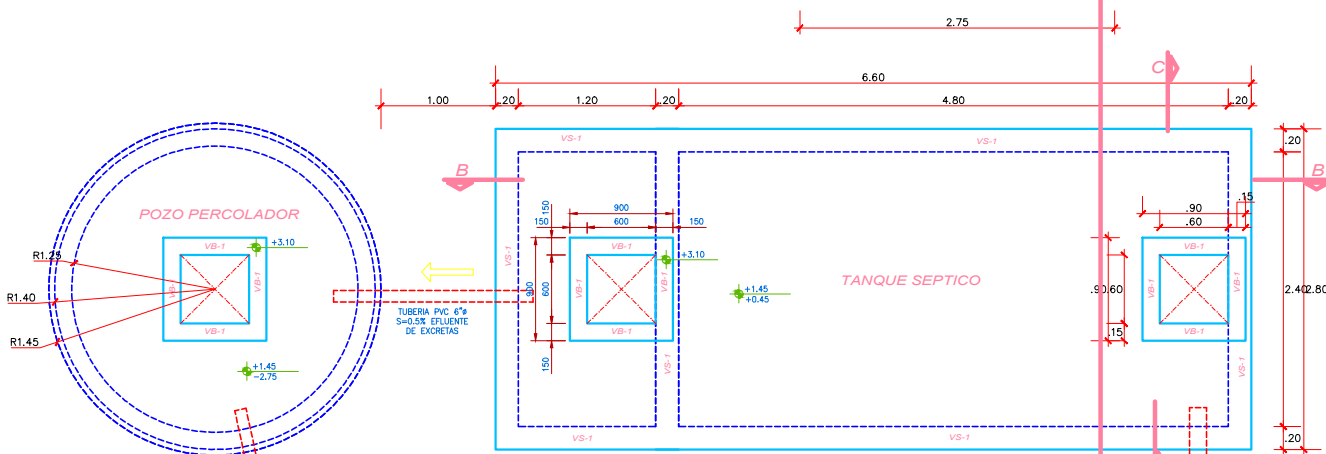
2.75
6.60
C
1.00
.20
1.20
.20
4.80
.20
VS-1
VS-1
.20
B
B
POZO PERCOLADOR
150
900
150
600
150
.90
.60
.15
VB-1
+3.10
VB-1
+3.10
VB-1
R1.25
VB-1
VB-1
VS-1
900
600
VB-1
VB-1
+1.45
+0.45
TANQUE SEPTICO
.90
.60
VB-1
VB-1
2.40
2.80
R1.40
TUBERIA PVC 6"ϕ
S=0.5% EFLUENTE
DE EXCRETAS
R1.45
VB-1
VB-1
.15
VB-1
VB-1
+1.45
-2.75
150
VS-1
VS-1
VS-1
VS-1
.20